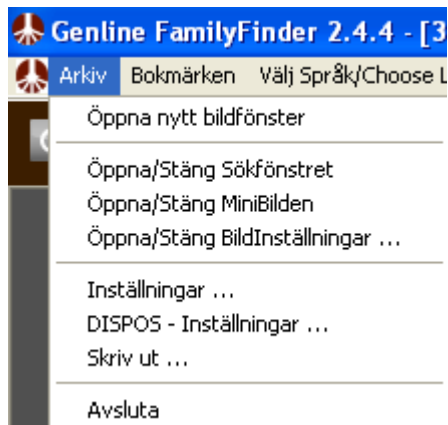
Genline FamilyFinder 2.4.4 - [3

Arkiv Bokmärken Välj Språk/Choose L

Öppna nytt bildfönster

Öppna/Stäng Sökfönstret
Öppna/Stäng MiniBilden
Öppna/Stäng BildInställningar ...

Inställningar ...
DISPOS - Inställningar ...
Skriv ut ...

Avsluta